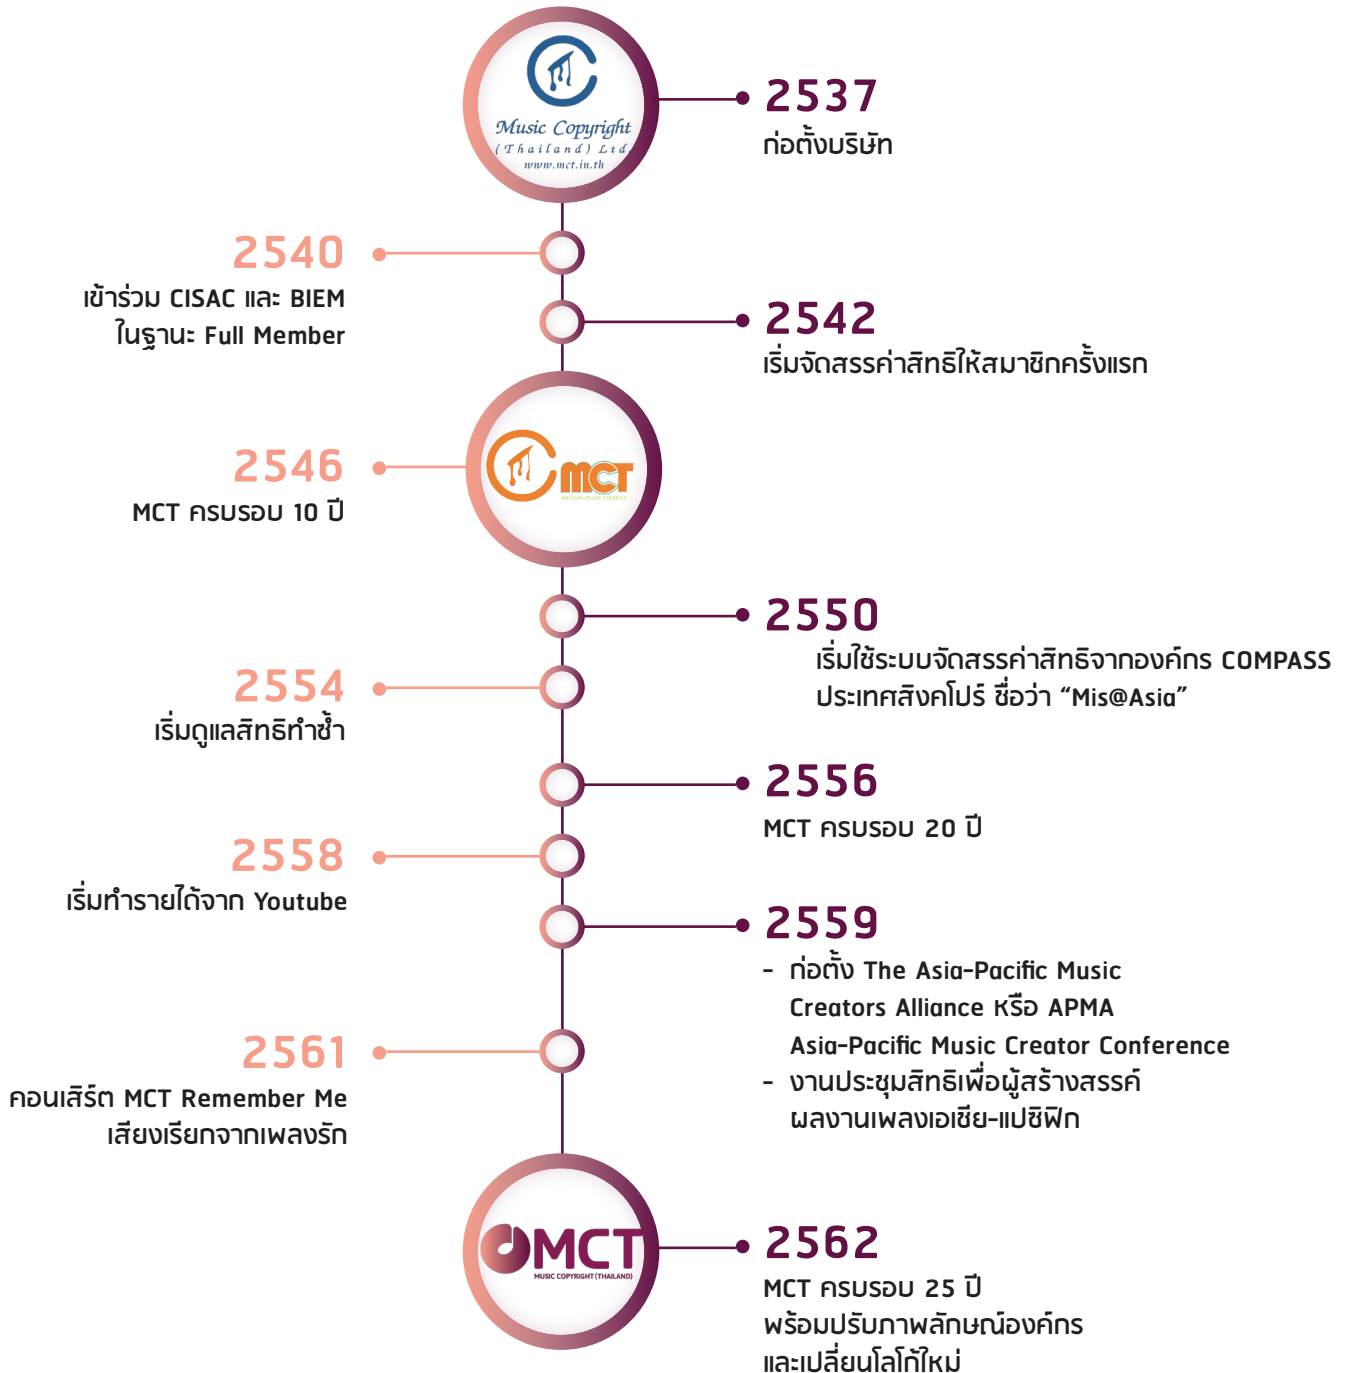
Music Copyright
(Thailand) Ltd.
www.mct.in.th

2537
ก่อตั้งบริษัท

2540
เข้าร่วม CISAC และ BIEM ในฐานะ Full Member

2542
เริ่มจัดสรรค่าสิทธิให้สมาชิกครั้งแรก

MCT
we love music creators

2546
MCT ครบรอบ 10 ปี

2550
เริ่มใช้ระบบจัดสรรค่าสิทธิจากองค์กร COMPASS ประเทศสิงคโปร์ ชื่อว่า “Mis@Asia”

2554
เริ่มดูแลสิทธิทำซ้ำ

2556
MCT ครบรอบ 20 ปี

2558
เริ่มทำรายได้จาก Youtube

2559
- ก่อตั้ง The Asia-Pacific Music Creators Alliance หรือ APMA Asia-Pacific Music Creator Conference
- งานประชุมสิทธิเพื่อผู้สร้างสรรค์ผลงานเพลงเอเชีย-แปซิฟิก

2561
คอนเสิร์ต MCT Remember Me เสียงเรียกจากเพลงรัก

MCT
MUSIC COPYRIGHT (THAILAND)

2562
MCT ครบรอบ 25 ปี
พร้อมปรับภาพลักษณ์องค์กร
และเปลี่ยนโลโก้ใหม่